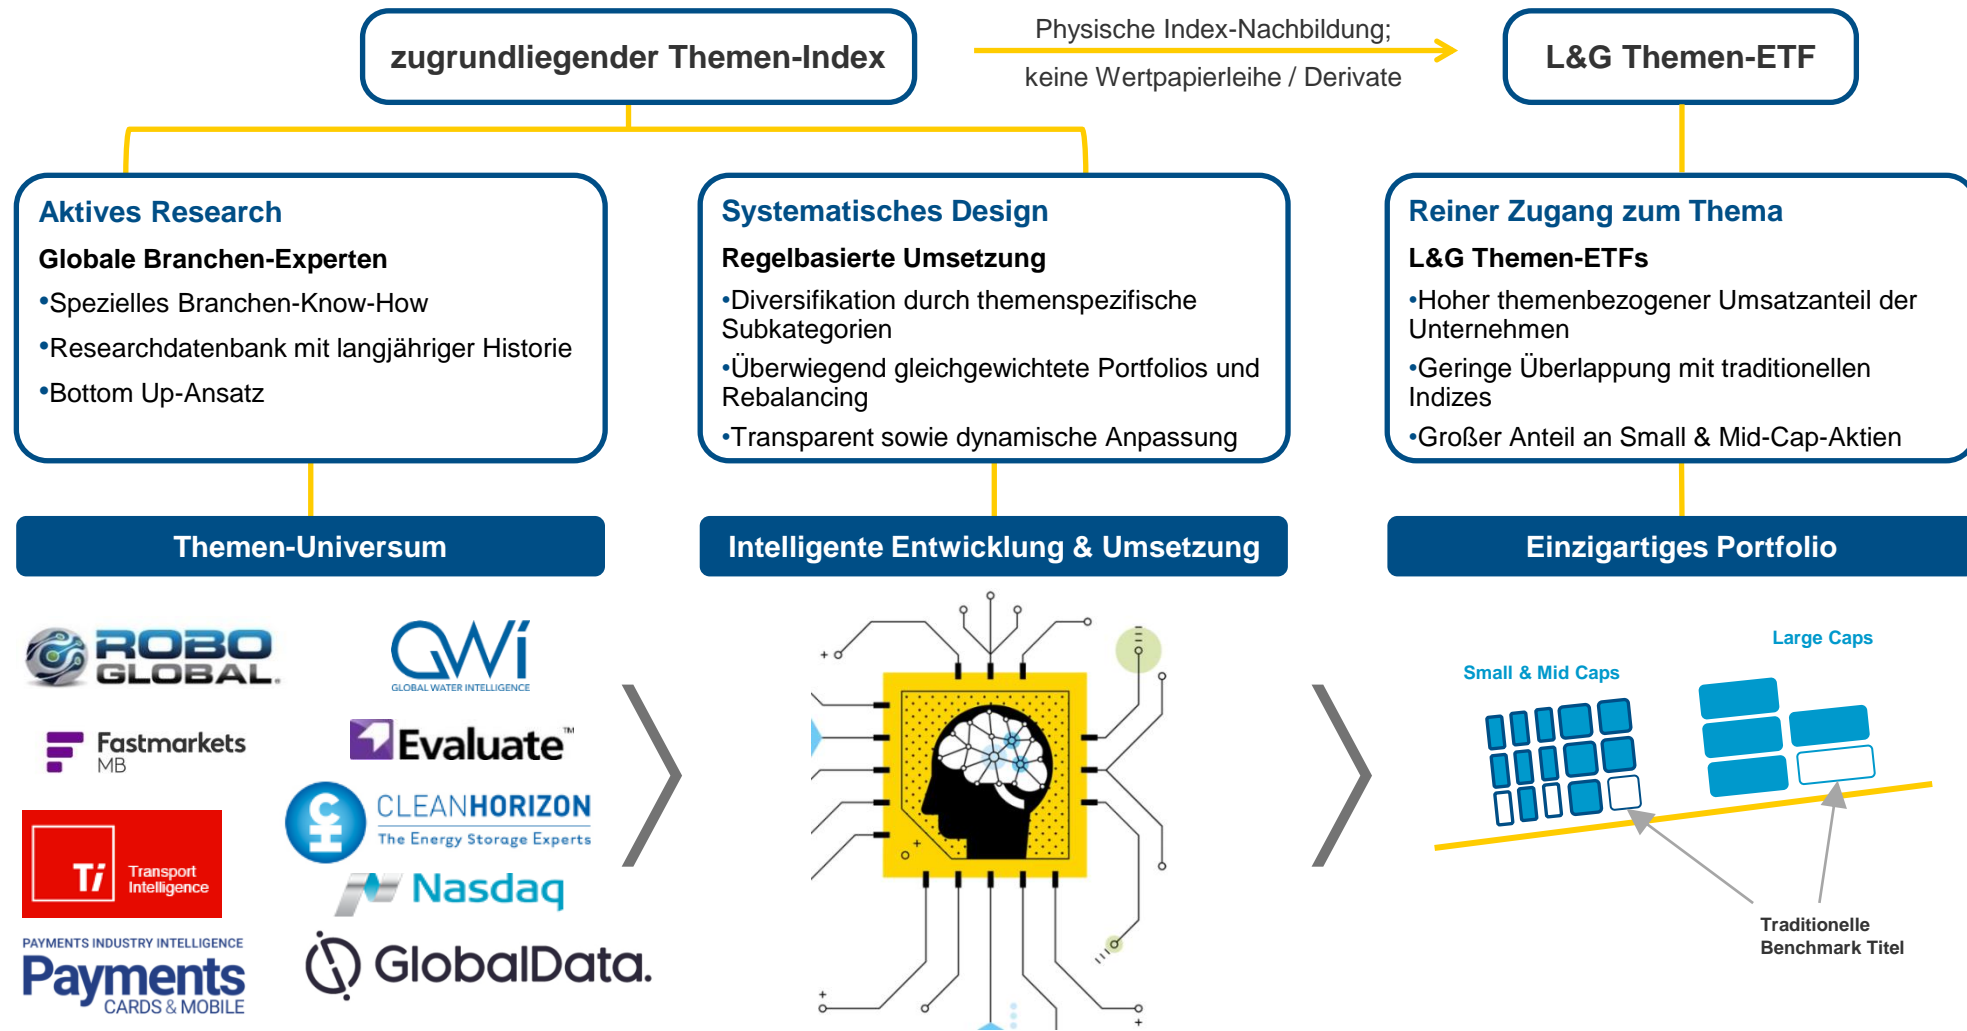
zugrundliegender Themen-Index

Physische Index-Nachbildung;
keine Wertpapierleihe / Derivate

L&G Themen-ETF

Aktives Research
Globale Branchen-Experten
•Spezielles Branchen-Know-How
•Researchdatenbank mit langjähriger Historie
•Bottom Up-Ansatz

Systematisches Design
Regelbasierte Umsetzung
•Diversifikation durch themenspezifische Subkategorien
•Überwiegend gleichgewichtete Portfolios und Rebalancing
•Transparent sowie dynamische Anpassung

Reiner Zugang zum Thema
L&G Themen-ETFs
•Hoher themenbezogener Umsatzanteil der Unternehmen
•Geringe Überlappung mit traditionellen Indizes
•Großer Anteil an Small & Mid-Cap-Aktien

Themen-Universum

Intelligente Entwicklung & Umsetzung

Einzigartiges Portfolio

ROBO GLOBAL.

GWI GLOBAL WATER INTELLIGENCE

Fastmarkets MB

Evaluate™

Ti Transport Intelligence

CLEANHORIZON The Energy Storage Experts

Nasdaq

PAYMENTS INDUSTRY INTELLIGENCE Payments CARDS & MOBILE

GlobalData.

Large Caps

Small & Mid Caps

Traditionelle Benchmark Titel